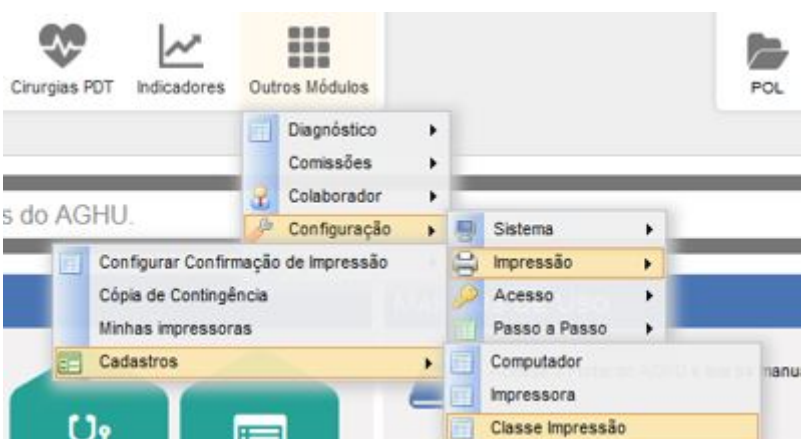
Cirurgias PDT
Indicadores
Outros Módulos
POL

Diagnóstico
Comissões
Colaborador
Configuração

s do AGHU.

Sistema
Impressão
Acesso
Passo a Passo

Configurar Confirmação de Impressão
Cópia de Contingência
Minhas impressoras
Cadastros

Computador
Impressora
Classe Impressão

manu